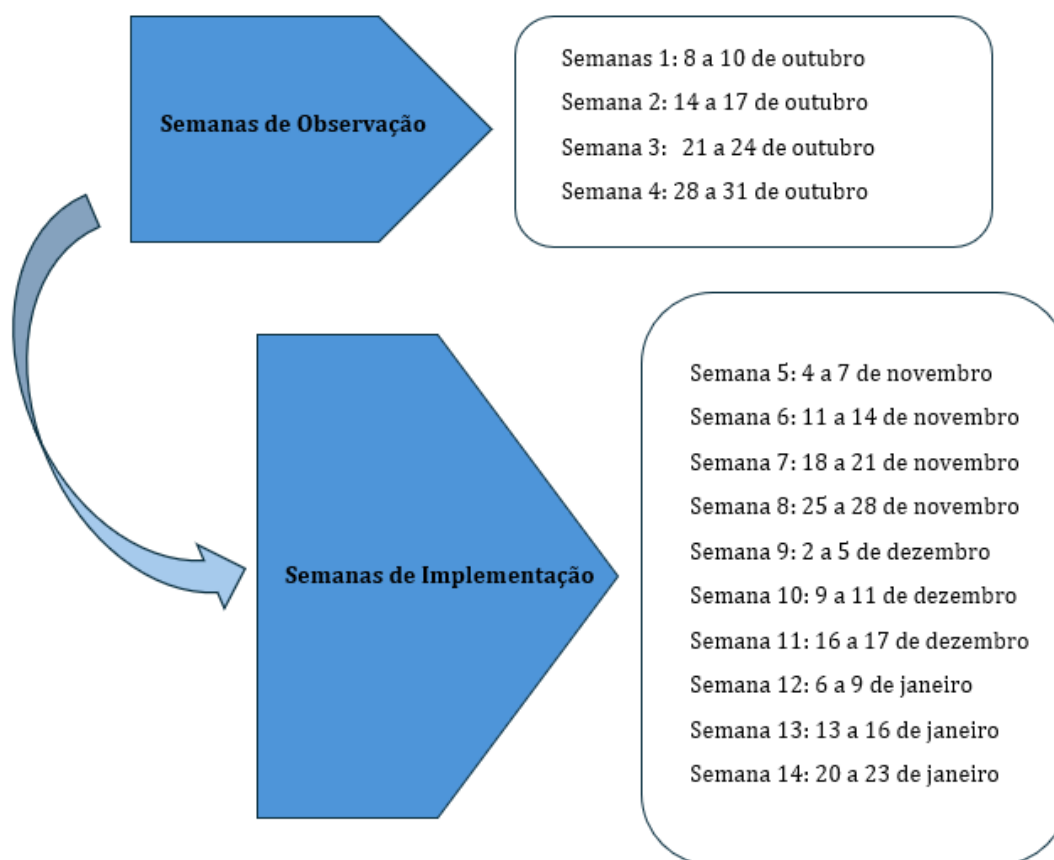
Semanas de Observação

Semanas 1: 8 a 10 de outubro
Semana 2: 14 a 17 de outubro
Semana 3: 21 a 24 de outubro
Semana 4: 28 a 31 de outubro

Semanas de Implementação

Semana 5: 4 a 7 de novembro
Semana 6: 11 a 14 de novembro
Semana 7: 18 a 21 de novembro
Semana 8: 25 a 28 de novembro
Semana 9: 2 a 5 de dezembro
Semana 10: 9 a 11 de dezembro
Semana 11: 16 a 17 de dezembro
Semana 12: 6 a 9 de janeiro
Semana 13: 13 a 16 de janeiro
Semana 14: 20 a 23 de janeiro